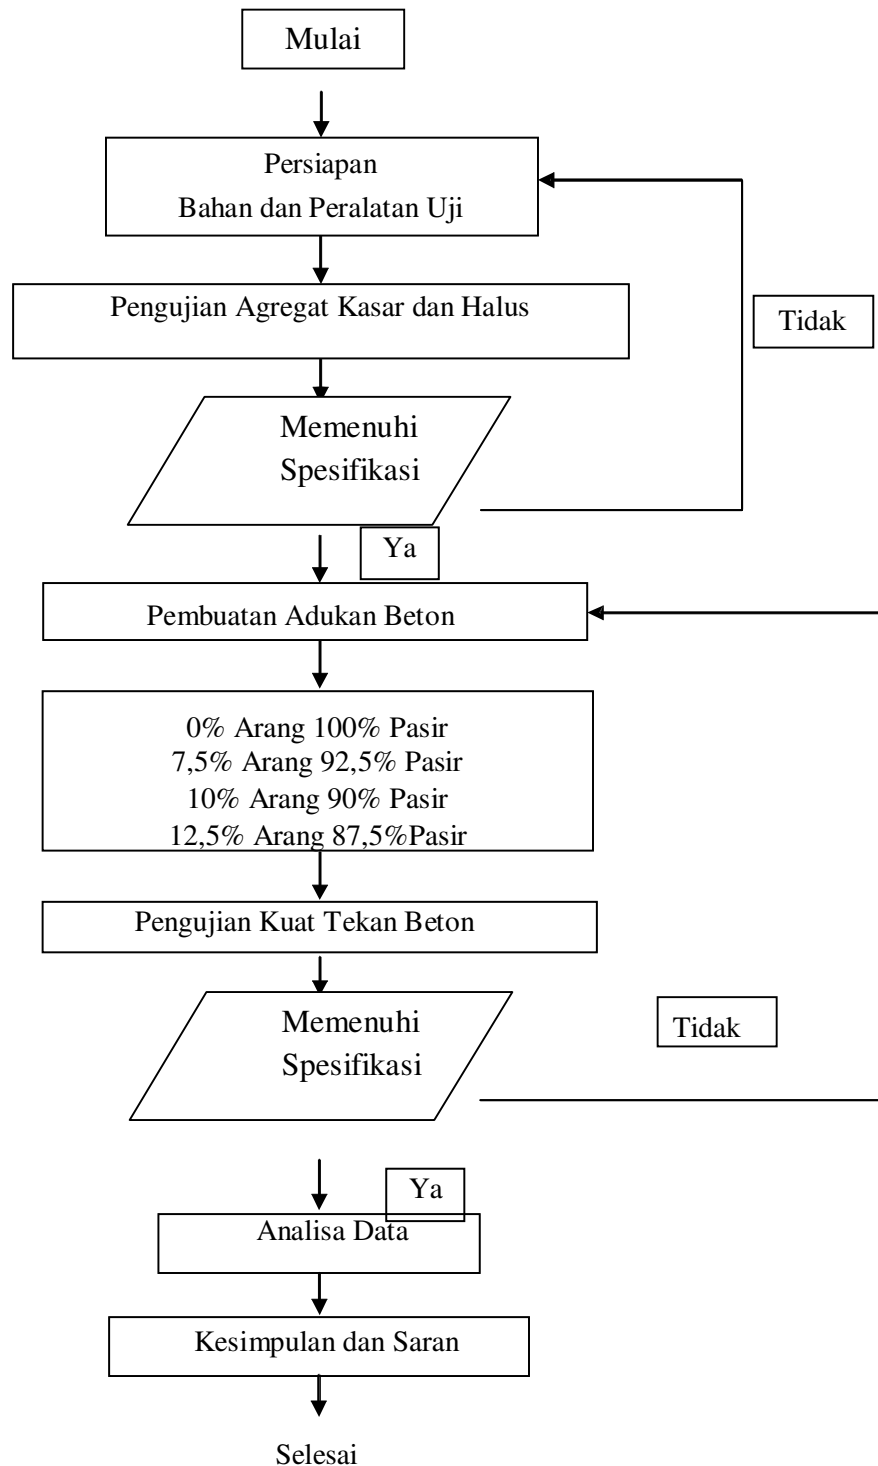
Mulai

Persiapan
Bahan dan Peralatan Uji

Pengujian Agregat Kasar dan Halus

Tidak

Memenuhi
Spesifikasi

Ya

Pembuatan Adukan Beton

0% Arang 100% Pasir
7,5% Arang 92,5% Pasir
10% Arang 90% Pasir
12,5% Arang 87,5%Pasir

Pengujian Kuat Tekan Beton

Memenuhi
Spesifikasi

Tidak

Ya

Analisa Data

Kesimpulan dan Saran

Selesai